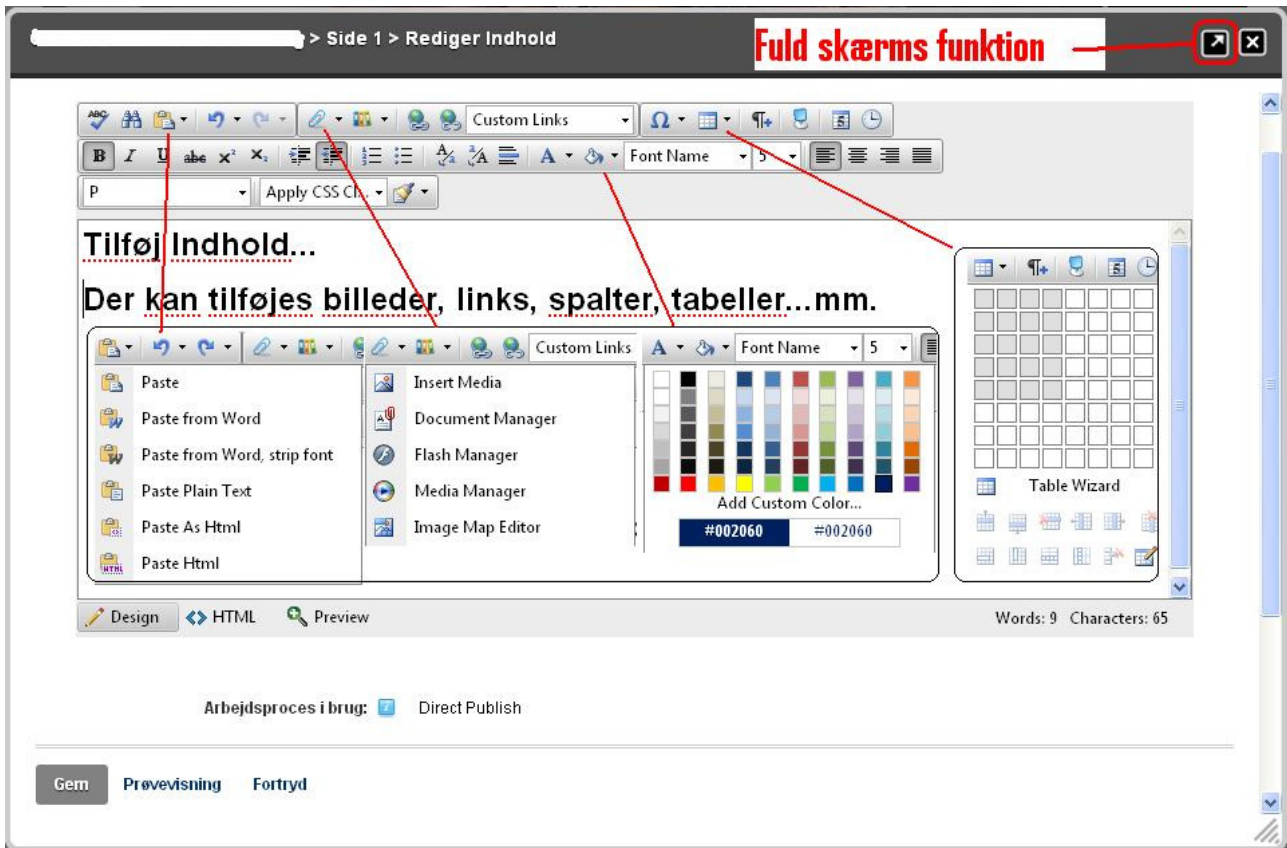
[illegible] > Side 1 > Rediger Indhold

Fuld skærms funktion

Custom Links

Font Name 5

P

Apply CSS Cl...

Tilføj Indhold...

Der kan tilføjes billeder, links, spalter, tabeller...mm.

Custom Links

Font Name 5

Paste

Paste from Word

Paste from Word, strip font

Paste Plain Text

Paste As Html

Paste Html

Insert Media

Document Manager

Flash Manager

Media Manager

Image Map Editor

Add Custom Color...

#002060 #002060

Table Wizard

Design HTML Preview

Words: 9 Characters: 65

Arbejdsproces i brug: Direct Publish

Gem Prøvevisning Fortryd